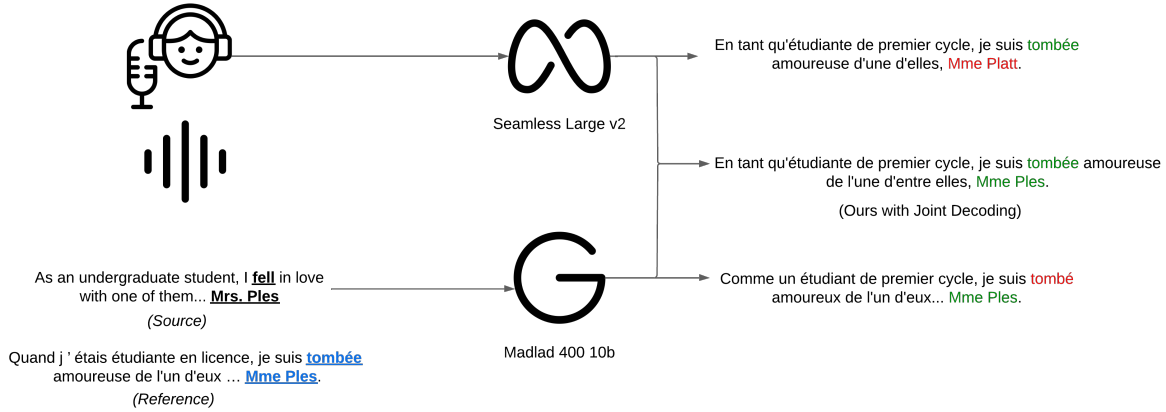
Seamless Large v2

En tant qu'étudiante de premier cycle, je suis tombée amoureuse d'une d'elles, Mme Platt.

En tant qu'étudiante de premier cycle, je suis tombée amoureuse de l'une d'entre elles, Mme Ples.

(Ours with Joint Decoding)

As an undergraduate student, I **fell** in love with one of them... **Mrs. Ples**

*(Source)*

Quand j ' étais étudiante en licence, je suis **tombée** amoureuse de l'un d'eux … **Mme Ples**.

*(Reference)*

Madlad 400 10b

Comme un étudiant de premier cycle, je suis tombé amoureux de l'un d'eux... Mme Ples.